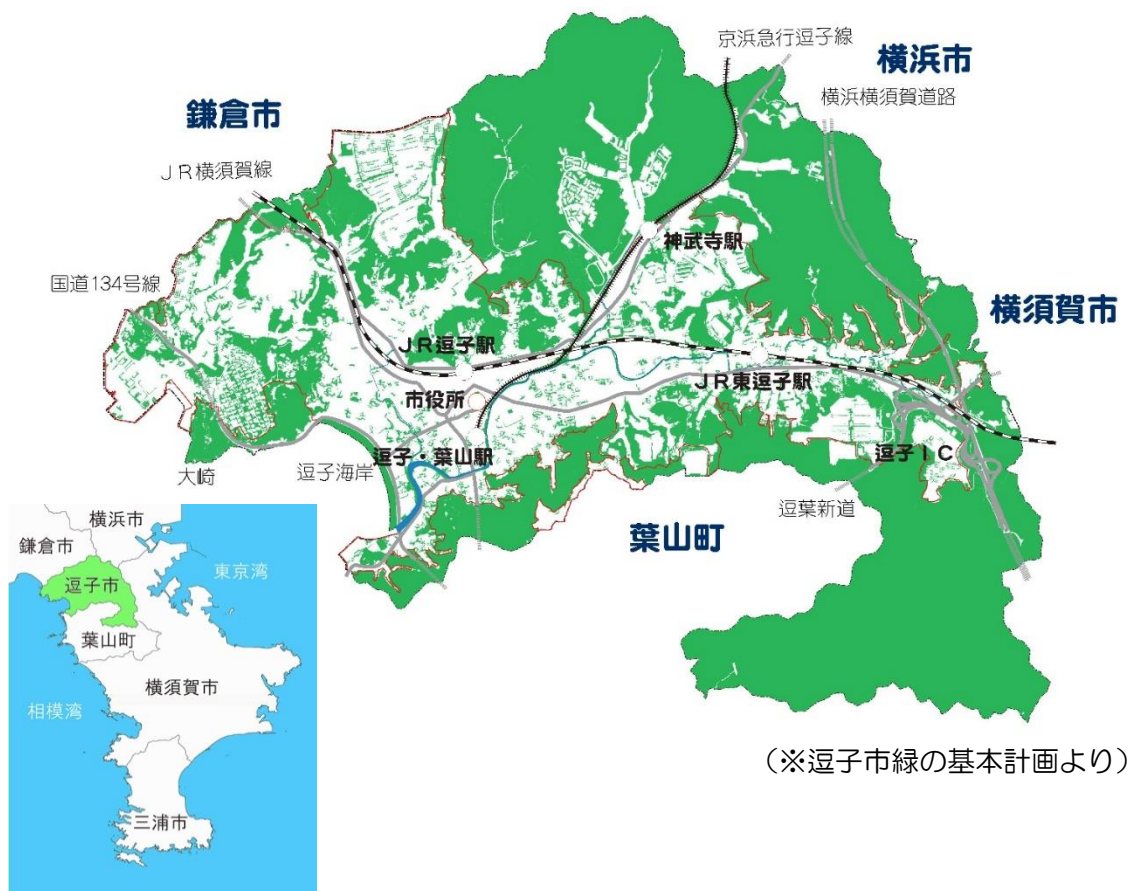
京浜急行逗子線
横浜市
鎌倉市
横浜横須賀道路
ＪＲ横須賀線
神武寺駅
国道134号線
横須賀市
ＪＲ逗子駅
市役所
ＪＲ東逗子駅
逗子・葉山駅
逗子ＩＣ
大崎
逗子海岸
逗葉新道
葉山町

横浜市
鎌倉市
逗子市
東京湾
葉山町
横須賀市
相模湾
三浦市

（※逗子市緑の基本計画より）